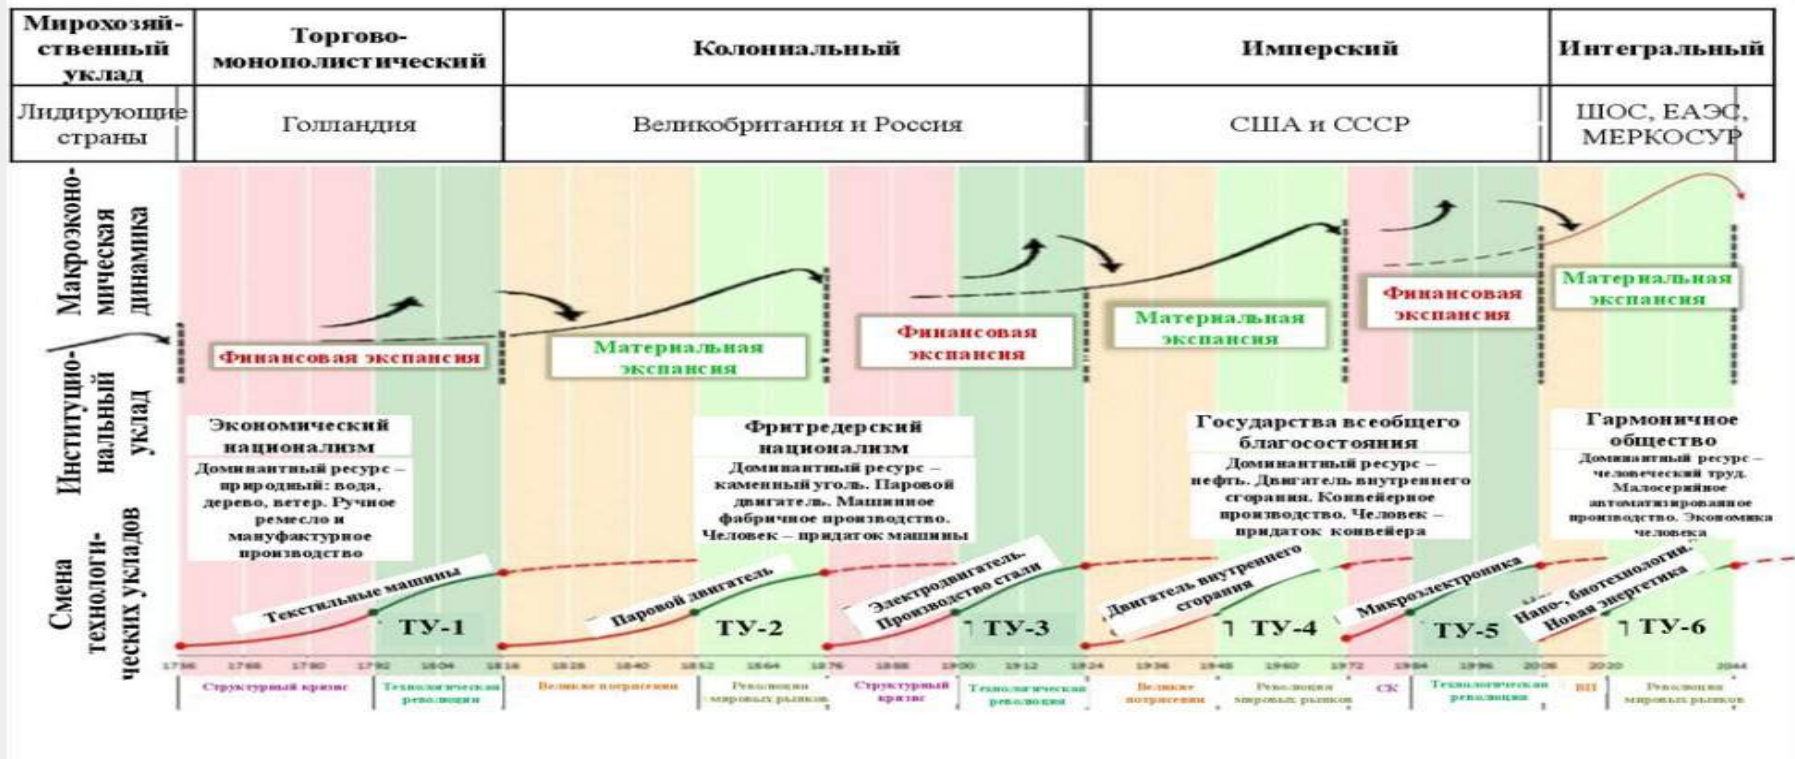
| Мирохозяйственный уклад | Торгово-монополистический | Колониальный | Имперский | Интегральный |
|---|---|---|---|---|
| Лидирующие страны | Голландия | Великобритания и Россия | США и СССР | ШОС, ЕАЭС, МЕРКОСУР |

Макроэкономическая динамика

Финансовая экспансия
Материальная экспансия
Финансовая экспансия
Материальная экспансия
Финансовая экспансия
Материальная экспансия

Институциональный уклад

Экономический национализм
Доминантный ресурс – природный: вода, дерево, ветер. Ручное ремесло и мануфактурное производство

Фритредерский национализм
Доминантный ресурс – каменный уголь. Паровой двигатель. Машинное фабричное производство. Человек – придаток машины

Государства всеобщего благосостояния
Доминантный ресурс – нефть. Двигатель внутреннего сгорания. Конвейерное производство. Человек – придаток конвейера

Гармоничное общество
Доминантный ресурс – человеческий труд. Малосерийное автоматизированное производство. Экономика человека

Смена технологических укладов

Текстильные машины
ТУ-1
Паровой двигатель
ТУ-2
Электродвигатель. Производство стали
ТУ-3
Двигатель внутреннего сгорания
ТУ-4
Микроэлектроника
ТУ-5
Нано-, биотехнологии. Новая энергетика
ТУ-6

1756 1768 1780 1792 1804 1816 1828 1840 1852 1864 1876 1888 1900 1912 1924 1936 1948 1960 1972 1984 1996 2008 2020 2044

Структурный кризис | Технологическая революция | Великие потрясения | Революция мировых рынков | Структурный кризис | Технологическая революция | Великие потрясения | Революция мировых рынков | СК | Технологическая революция | ВП | Революция мировых рынков